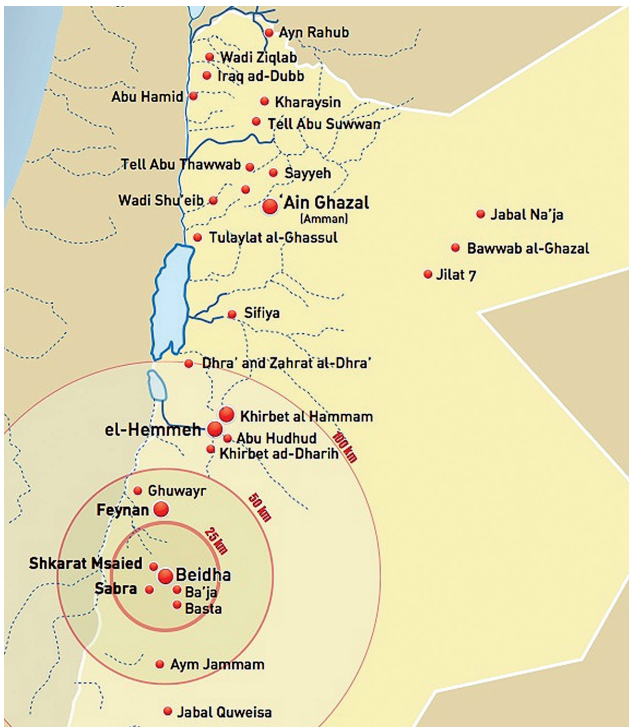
Ayn Rahub
Wadi Ziqlab
Iraq ad-Dubb
Abu Hamid
Kharaysin
Tell Abu Suwwan
Tell Abu Thawwab
Sayyeh
Wadi Shu'eib
'Ain Ghazal
(Amman)
Tulaylat al-Ghassul
Jabal Na'ja
Bawwab al-Ghazal
Jilat 7
Sifiya
Dhra' and Zahrat al-Dhra'
Khirbet al Hammam
el-Hemmeh
Abu Hudhud
Khirbet ad-Dharih
100 km
Ghuwayr
Feynan
50 km
25 km
Shkarat Msaied
Beidha
Sabra
Ba'ja
Basta
Aym Jammam
Jabal Quweisa